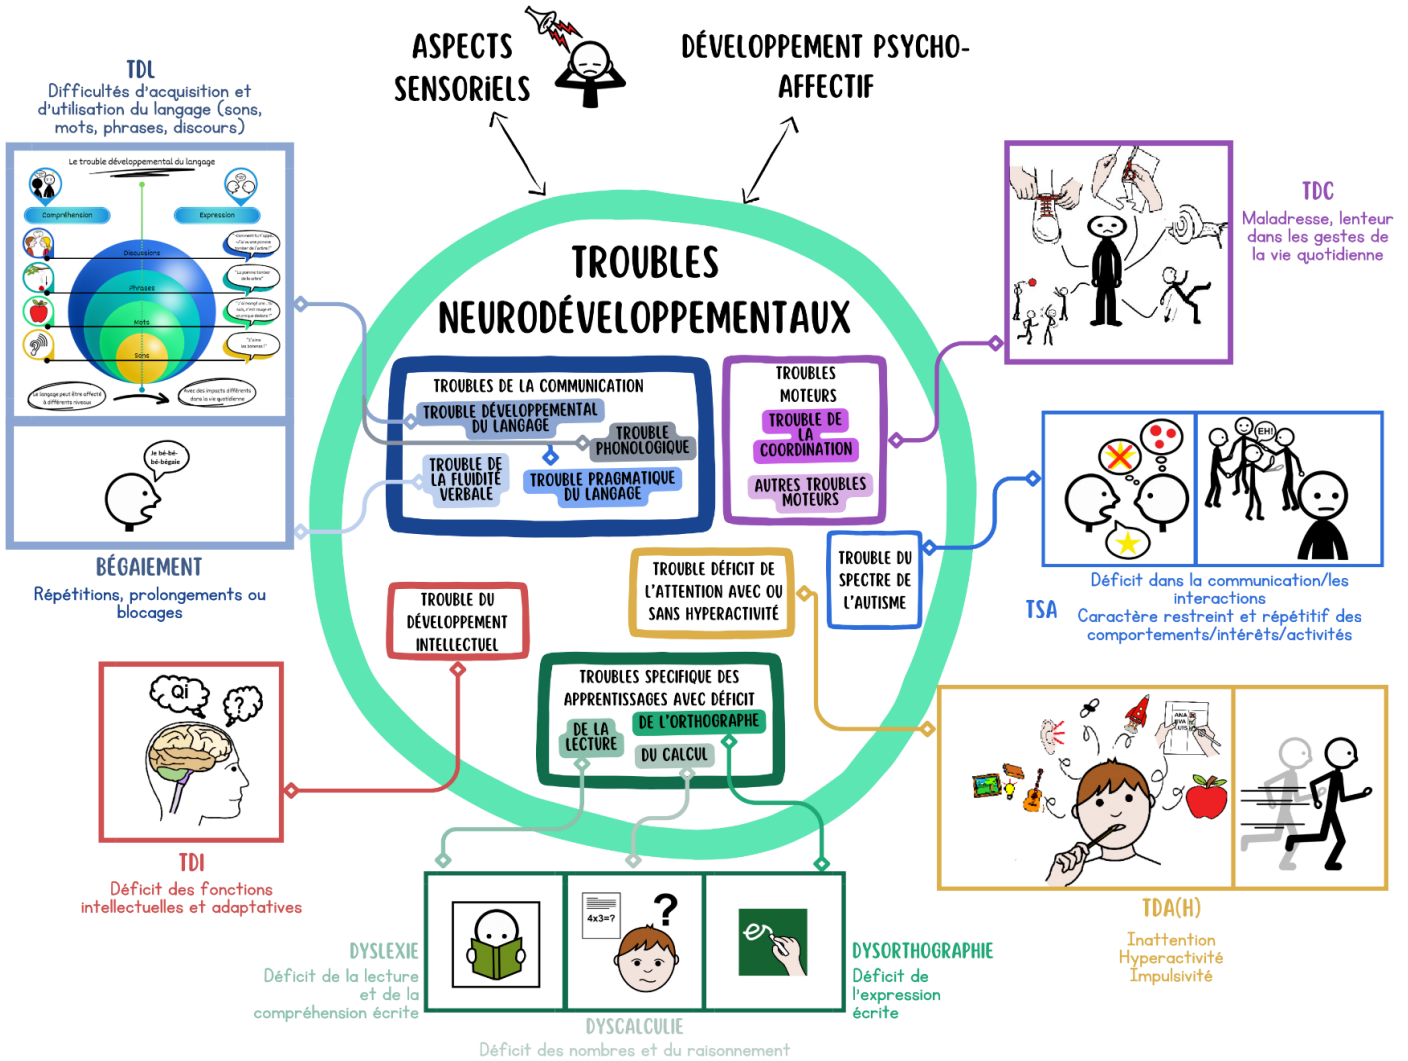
ASPECTS SENSORIELS

DÉVELOPPEMENT PSYCHO-AFFECTIF

TDL
Difficultés d'acquisition et d'utilisation du langage (sons, mots, phrases, discours)

Le trouble développemental du langage
Compréhension
Expression
Discours
Phrases
Mots
Sons
Le langage peut être affecté à différents niveaux
Avec des impacts différents dans la vie quotidienne

Je bé-bé-bé-bégaie

BÉGAIEMENT
Répétitions, prolongements ou blocages

TROUBLES NEURODÉVELOPPEMENTAUX

TROUBLES DE LA COMMUNICATION
TROUBLE DÉVELOPPEMENTAL DU LANGAGE
TROUBLE PHONOLOGIQUE
TROUBLE DE LA FLUIDITÉ VERBALE
TROUBLE PRAGMATIQUE DU LANGAGE

TROUBLES MOTEURS
TROUBLE DE LA COORDINATION
AUTRES TROUBLES MOTEURS

TDC
Maladresse, lenteur dans les gestes de la vie quotidienne

EH!

TROUBLE DU SPECTRE DE L'AUTISME

TSA
Déficit dans la communication/les interactions
Caractère restreint et répétitif des comportements/intérêts/activités

TROUBLE DÉFICIT DE L'ATTENTION AVEC OU SANS HYPERACTIVITÉ

TROUBLE DU DÉVELOPPEMENT INTELLECTUEL

Qi
?

TDI
Déficit des fonctions intellectuelles et adaptatives

TROUBLES SPECIFIQUE DES APPRENTISSAGES AVEC DÉFICIT
DE LA LECTURE
DE L'ORTHOGRAPHE
DU CALCUL

4x3=?
?

DYSLEXIE
Déficit de la lecture et de la compréhension écrite

DYSCALCULIE
Déficit des nombres et du raisonnement

DYSORTHOGRAPHIE
Déficit de l'expression écrite

TDA(H)
Inattention
Hyperactivité
Impulsivité